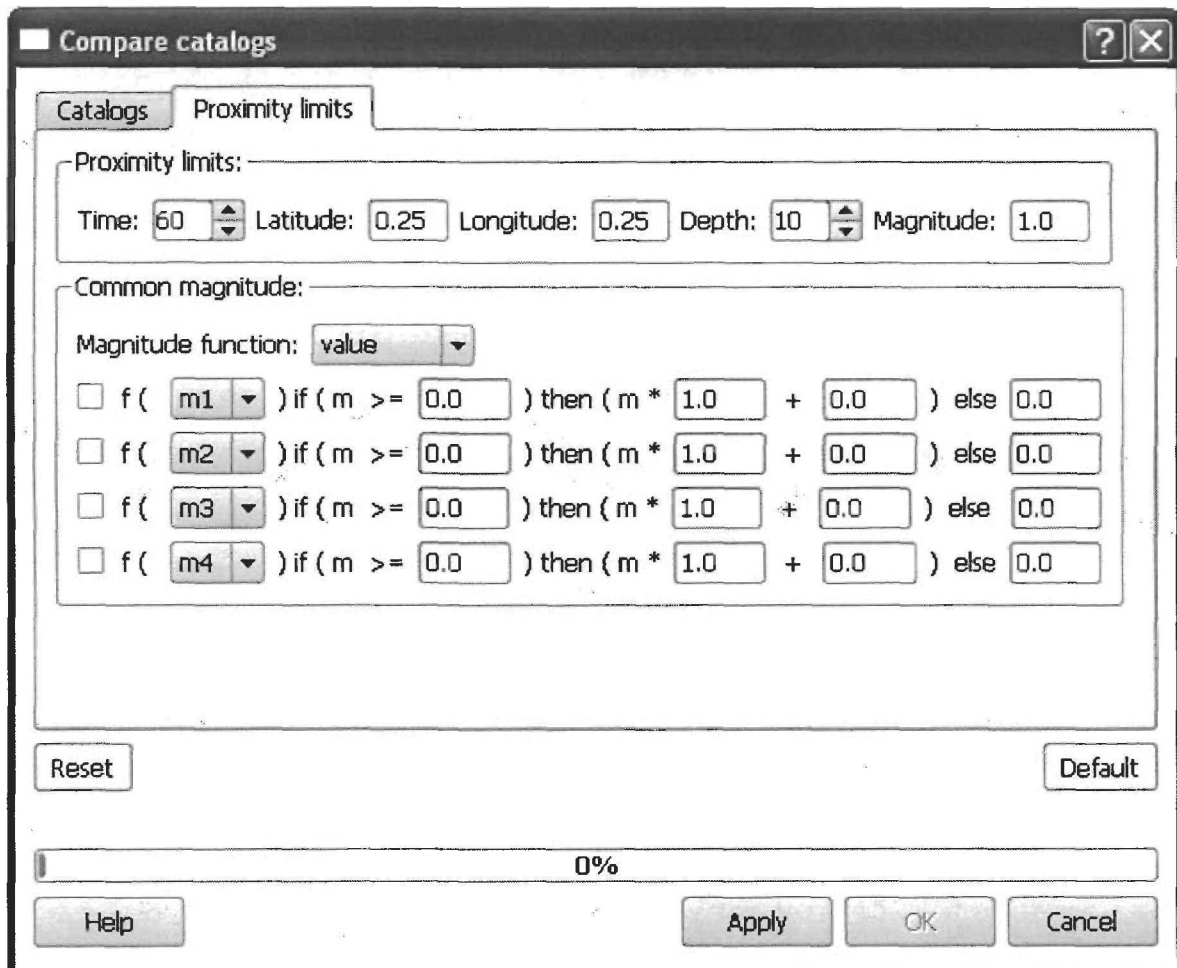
Compare catalogs

?

Catalogs

Proximity limits

Proximity limits:

Time: 60 Latitude: 0.25 Longitude: 0.25 Depth: 10 Magnitude: 1.0

Common magnitude:

Magnitude function: value

f ( m1 ) if ( m >= 0.0 ) then ( m * 1.0 + 0.0 ) else 0.0

f ( m2 ) if ( m >= 0.0 ) then ( m * 1.0 + 0.0 ) else 0.0

f ( m3 ) if ( m >= 0.0 ) then ( m * 1.0 + 0.0 ) else 0.0

f ( m4 ) if ( m >= 0.0 ) then ( m * 1.0 + 0.0 ) else 0.0

Reset

Default

0%

Help

Apply

OK

Cancel